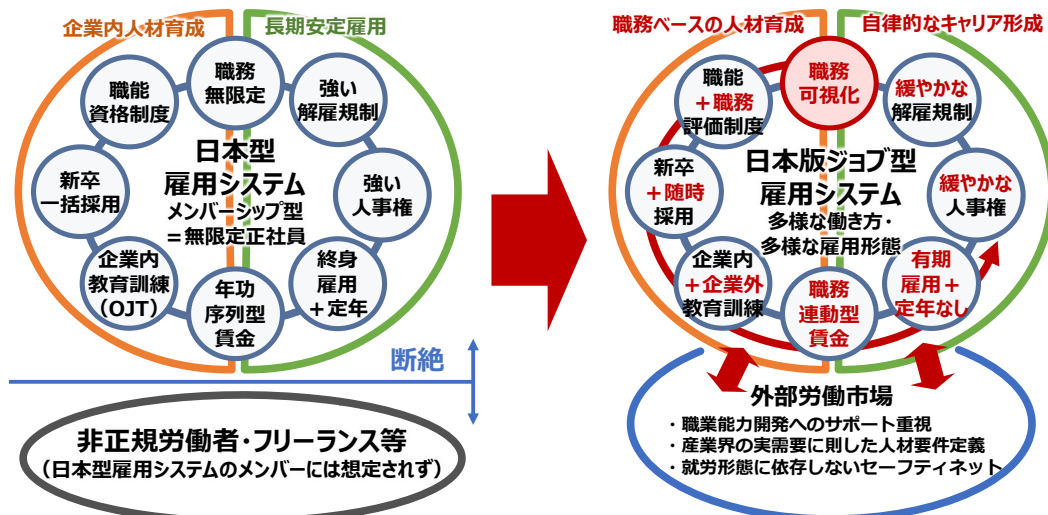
企業内人材育成
長期安定雇用

職務
無限定

職能
資格制度

強い
解雇規制

日本型
雇用システム
メンバーシップ型
＝無限定正社員

新卒
一括採用

強い
人事権

企業内
教育訓練
（OJT）

終身
雇用
＋定年

年功
序列型
賃金

断絶

非正規労働者・フリーランス等
（日本型雇用システムのメンバーには想定されず）

職務ベースの人材育成
自律的なキャリア形成

職務
可視化

職能
＋職務
評価制度

緩やかな
解雇規制

日本版ジョブ型
雇用システム
多様な働き方・
多様な雇用形態

新卒
＋随時
採用

緩やかな
人事権

企業内
＋企業外
教育訓練

有期
雇用＋
定年なし

職務
連動型
賃金

外部労働市場
・職業能力開発へのサポート重視
・産業界の実需要に即した人材要件定義
・就労形態に依存しないセーフティネット